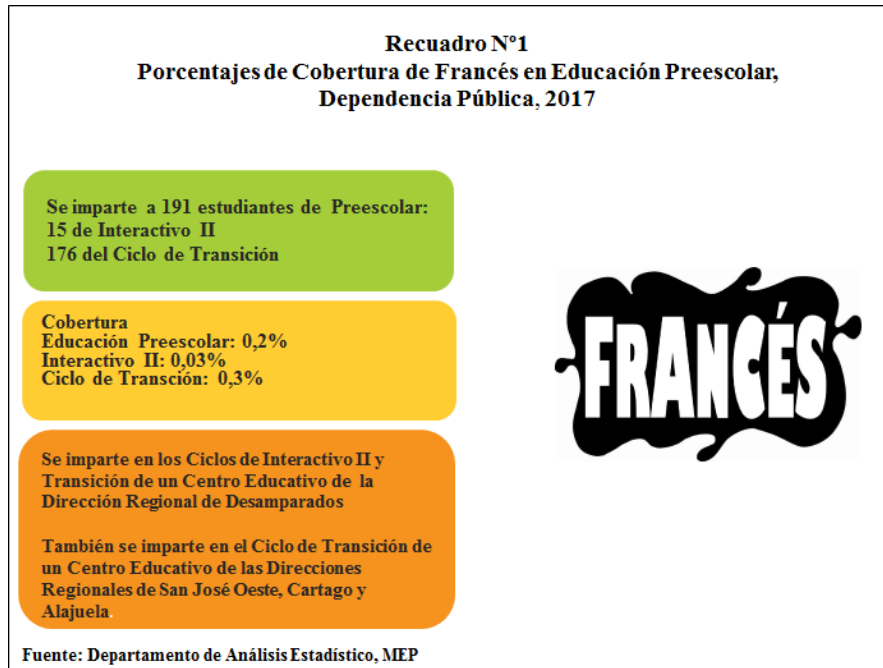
Recuadro N°1
Porcentajes de Cobertura de Francés en Educación Preescolar, Dependencia Pública, 2017

Se imparte a 191 estudiantes de Preescolar:
15 de Interactivo II
176 del Ciclo de Transición

Cobertura
Educación Preescolar: 0,2%
Interactivo II: 0,03%
Ciclo de Transción: 0,3%

Se imparte en los Ciclos de Interactivo II y Transición de un Centro Educativo de la Dirección Regional de Desamparados

También se imparte en el Ciclo de Transición de un Centro Educativo de las Direcciones Regionales de San José Oeste, Cartago y Alajuela.

FRANCÉS

Fuente: Departamento de Análisis Estadístico, MEP